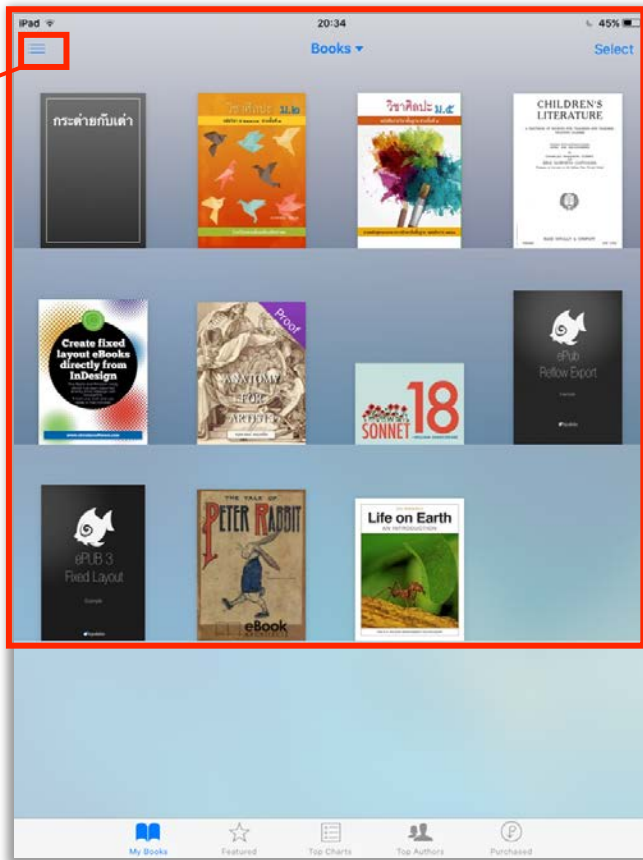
iPad 20:34 45%

Books Select

กระต่ายกับเต่า

วิชาศิลปะ ม.๒

วิชาศิลปะ ม.๕

CHILDREN'S LITERATURE

Create fixed layout eBooks directly from InDesign

Proof

ANATOMY FOR ARTISTS

SONNET 18

ePub Reflow Export

ePUB 3 Fixed Layout

THE TALE OF PETER RABBIT

eBook

Life on Earth
AN INTRODUCTION

My Books Featured Top Charts Top Authors Purchased